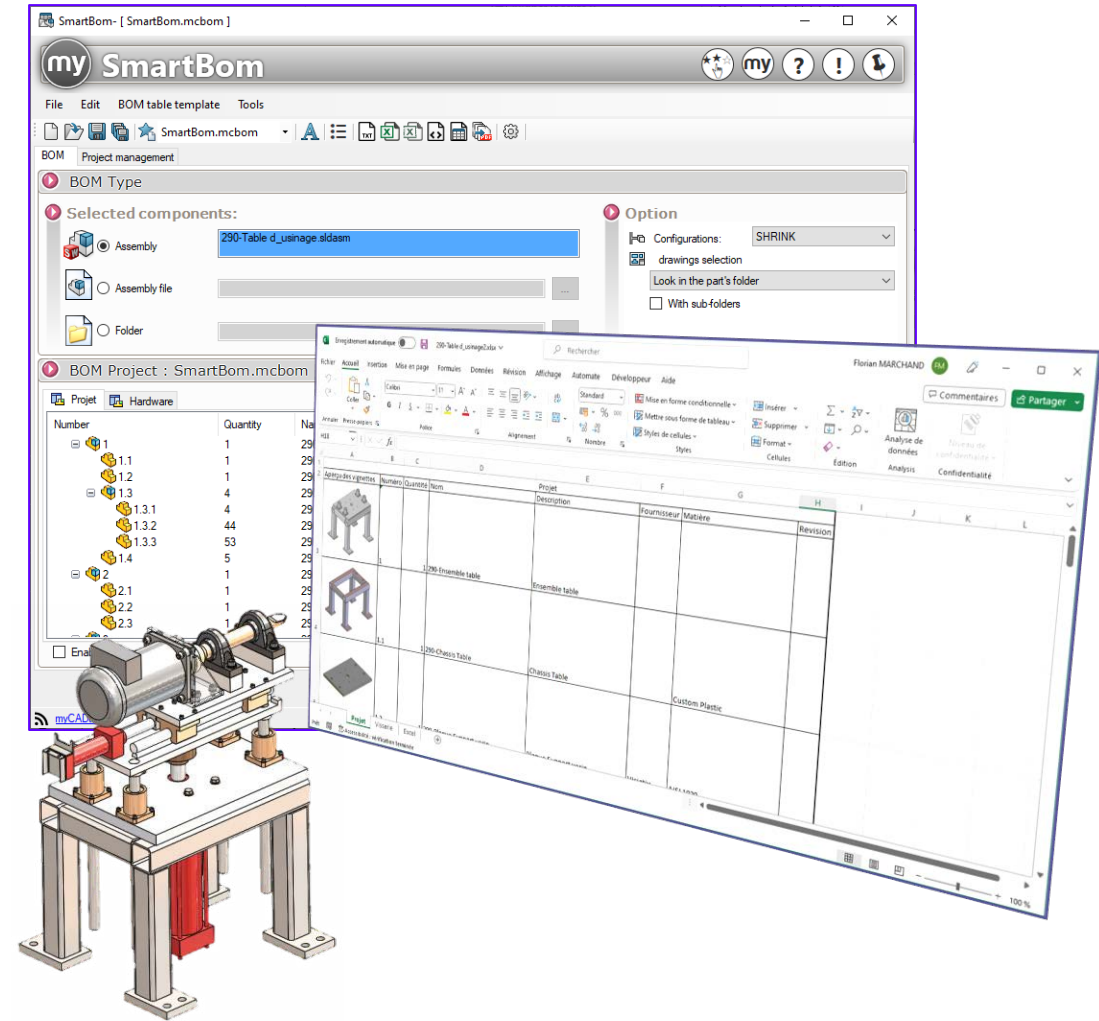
SmartBom- [ SmartBom.mcbom ]

my SmartBom

File Edit BOM table template Tools

SmartBom.mcbom

BOM Project management

BOM Type

Selected components:

Assembly 290-Table d_usinage.sldasm

Assembly file

Folder

Option

Configurations: SHRINK

drawings selection

Look in the part's folder

With sub-folders

BOM Project : SmartBom.mcbom

Projet Hardware

| Number | Quantity | Na |
|---|---|---|
| 1 | 1 | 29 |
| 1.1 | 1 | 29 |
| 1.2 | 1 | 29 |
| 1.3 | 4 | 29 |
| 1.3.1 | 4 | 29 |
| 1.3.2 | 44 | 29 |
| 1.3.3 | 53 | 29 |
| 1.4 | 5 | 29 |
| 2 | 1 | 29 |
| 2.1 | 1 | 29 |
| 2.2 | 1 | 29 |
| 2.3 | 1 | 29 |

Ena

myCAD

Enregistrement automatique 290-Table d_usinage.xlsx Rechercher Florian MARCHAND FM

Fichier Accueil Insertion Mise en page Formules Données Révision Affichage Automate Développeur Aide

Commentaires Partager

Coller Presse-papiers Calibri 11 Police Alignement Standard Nombre Mise en forme conditionnelle Mettre sous forme de tableau Styles de cellules Styles Insérer Supprimer Format Cellules Édition Analyse de données Analyse Niveau de confidentialité Confidentialité

H18 fx

| Aperçu des vignettes | Numéro | Quantité | Nom | Projet Description | Fournisseur | Matière | Revision |
|---|---|---|---|---|---|---|---|
| | 1 | 1 | 290-Ensemble table | Ensemble table | | | |
| | 1.1 | 1 | 290-Chassis Table | Chassis Table | | Custom Plastic | |

Projet Visserie Extrait

Accessibilité : vérification terminée

100 %